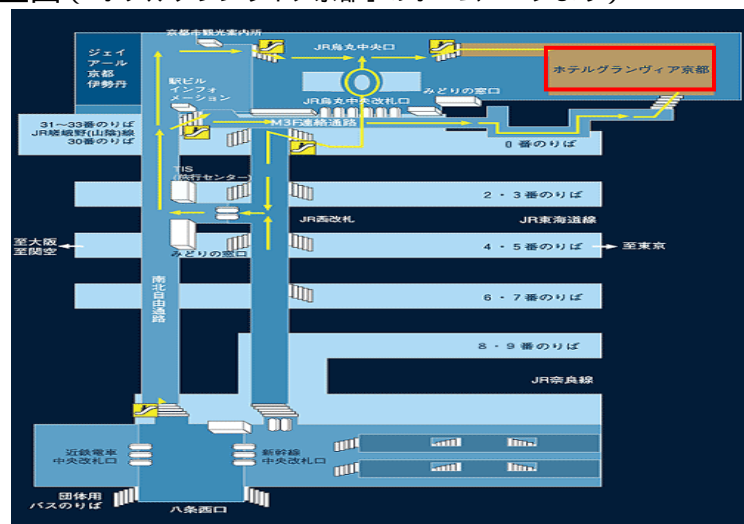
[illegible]

ジェイアール京都伊勢丹

京都市観光案内所

JR烏丸中央口

ホテルグランヴィア京都

駅ビルインフォメーション

JR烏丸中央改札口

みどりの窓口

31～33番のりば
JR嵯峨野(山陰)線
30番のりば

M3F連絡通路

0番のりば

TIS
(旅行センター)

2・3番のりば

JR西改札

JR東海道線

至大阪
至関空

みどりの窓口

4・5番のりば

至東京

南北自由通路

6・7番のりば

8・9番のりば

JR奈良線

近鉄電車
中央改札口

新幹線
中央改札口

団体用
バスのりば

八条西口